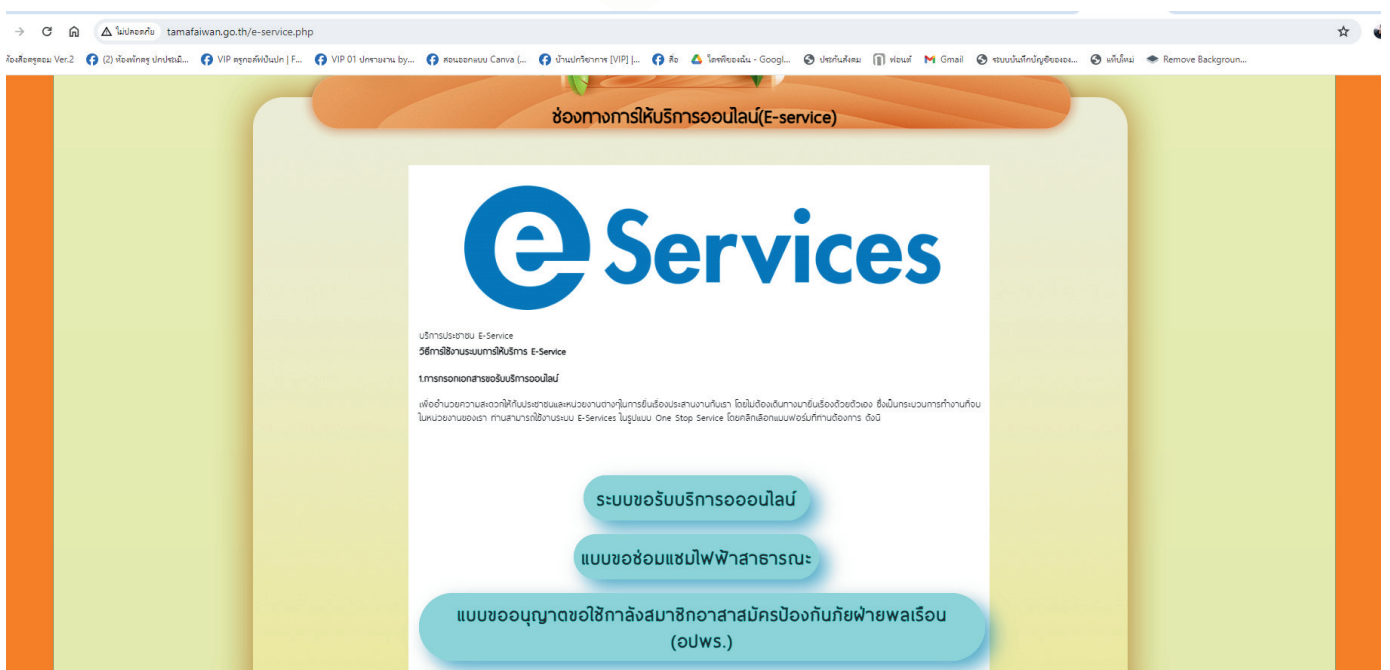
ไม่ปลอดภัย tamafaiwan.go.th/e-service.php

ห้องสื่อครูคอม Ver.2 (2) ห้องพักครู ปกประถมื... VIP ครูกอล์ฟเป็นปก | F... VIP 01 ปกรายงาน by... สอนออกแบบ Canva (... บ้านปกวิชาการ [VIP] |... สือ ไดรฟ์ของฉัน - Googl... ประกันสังคม ฟอนต์ Gmail ระบบบันทึกบัญชีขององ... แท็บใหม่ Remove Backgroun...

ช่องทางการให้บริการออนไลน์(E-service)

e Services

บริการประชาชน E-Service
วิธีการใช้งานระบบการให้บริการ E-Service

1.การกรอกเอกสารขอรับบริการออนไลน์

เพื่ออำนวยความสะดวกให้กับประชาชนและหน่วยงานต่างๆในการยื่นเรื่องประสานงานกับเรา โดยไม่ต้องเดินทางมายื่นเรื่องด้วยตัวเอง ซึ่งเป็นกระบวนการทำงานที่จบในหน่วยงานของเรา ท่านสามารถใช้งานระบบ E-Services ในรูปแบบ One Stop Service โดยคลิกเลือกแบบฟอร์มที่ท่านต้องการ ดังนี้

ระบบขอรับบริการออออนไลน์

แบบขอซ่อมแซมไฟฟ้าสาธารณะ

แบบขออนุญาตขอใช้กาลังสมาชิกอาสาสมัครป้องกันภัยฝ่ายพลเรือน (อปพร.)